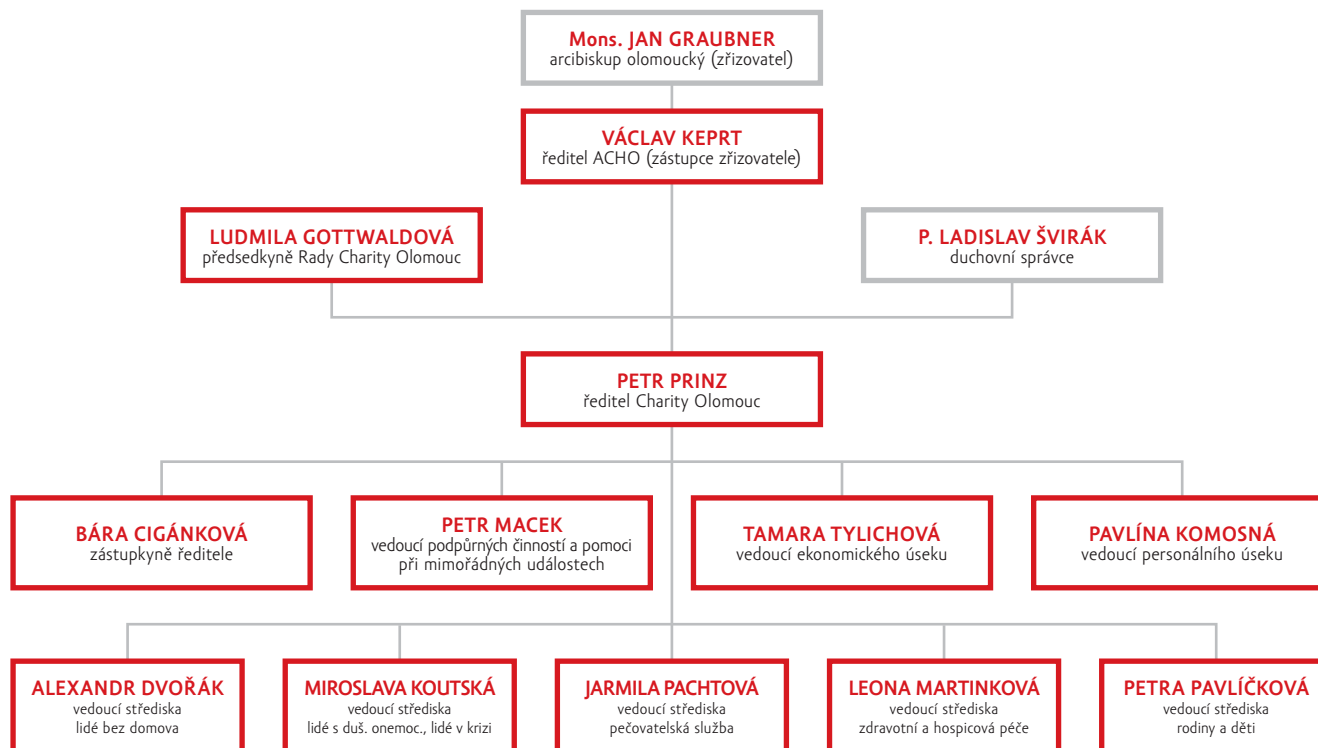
Mons. JAN GRAUBNER
arcibiskup olomoucký (zřizovatel)

VÁCLAV KEPRT
ředitel ACHO (zástupce zřizovatele)

LUDMILA GOTTWALDOVÁ
předsedkyně Rady Charity Olomouc

P. LADISLAV ŠVIRÁK
duchovní správce

PETR PRINZ
ředitel Charity Olomouc

BÁRA CIGÁNKOVÁ
zástupkyně ředitele

PETR MACEK
vedoucí podpůrných činností a pomoci při mimořádných událostech

TAMARA TYLICHOVÁ
vedoucí ekonomického úseku

PAVLÍNA KOMOSNÁ
vedoucí personálního úseku

ALEXANDR DVOŘÁK
vedoucí střediska
lidé bez domova

MIROSLAVA KOUTSKÁ
vedoucí střediska
lidé s duš. onemoc., lidé v krizi

JARMILA PACHTOVÁ
vedoucí střediska
pečovatelská služba

LEONA MARTINKOVÁ
vedoucí střediska
zdravotní a hospicová péče

PETRA PAVLÍČKOVÁ
vedoucí střediska
rodiny a děti